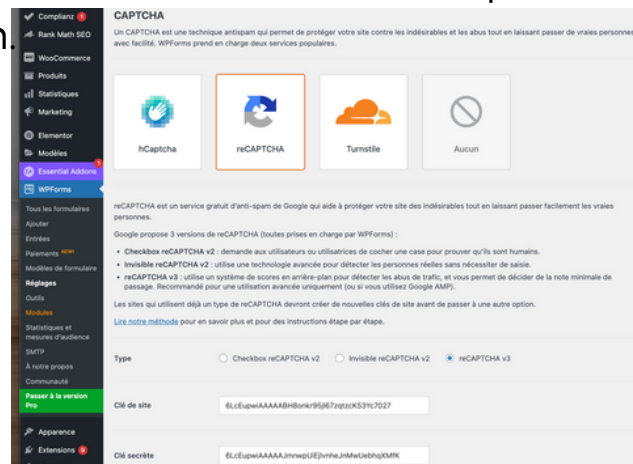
n.

Complianz 1
Rank Math SEO
WooCommerce
Produits
Statistiques
Marketing
Elementor
Modèles
Essential Addons 1
WPForms
Tous les formulaires
Ajouter
Entrées
Paiements NEW!
Modèles de formulaire
Réglages
Outils
Modules
Statistiques et mesures d'audience
SMTP
À notre propos
Communauté
Passer à la version Pro
Apparence
Extensions 8

CAPTCHA

Un CAPTCHA est une technique antispam qui permet de protéger votre site contre les indésirables et les abus tout en laissant passer de vraies personnes avec facilité. WPForms prend en charge deux services populaires.

hCaptcha
reCAPTCHA
Turnstile
Aucun

reCAPTCHA est un service gratuit d'anti-spam de Google qui aide à protéger votre site des indésirables tout en laissant passer facilement les vraies personnes.

Google propose 3 versions de reCAPTCHA (toutes prises en charge par WPForms) :

• Checkbox reCAPTCHA v2 : demande aux utilisateurs ou utilisatrices de cocher une case pour prouver qu'ils sont humains.
• Invisible reCAPTCHA v2 : utilise une technologie avancée pour détecter les personnes réelles sans nécessiter de saisie.
• reCAPTCHA v3 : utilise un système de scores en arrière-plan pour détecter les abus de trafic, et vous permet de décider de la note minimale de passage. Recommandé pour une utilisation avancée uniquement (ou si vous utilisez Google AMP).

Les sites qui utilisent déjà un type de reCAPTCHA devront créer de nouvelles clés de site avant de passer à une autre option.

Lire notre méthode pour en savoir plus et pour des instructions étape par étape.

Type
Checkbox reCAPTCHA v2
Invisible reCAPTCHA v2
reCAPTCHA v3

Clé de site
6LcEupwiAAAAABH8onkr95jl67zqtzcK53Yc7027

Clé secrète
6LcEupwiAAAAAJmnwpUiEjlvmheJnMwUebhqXMfK